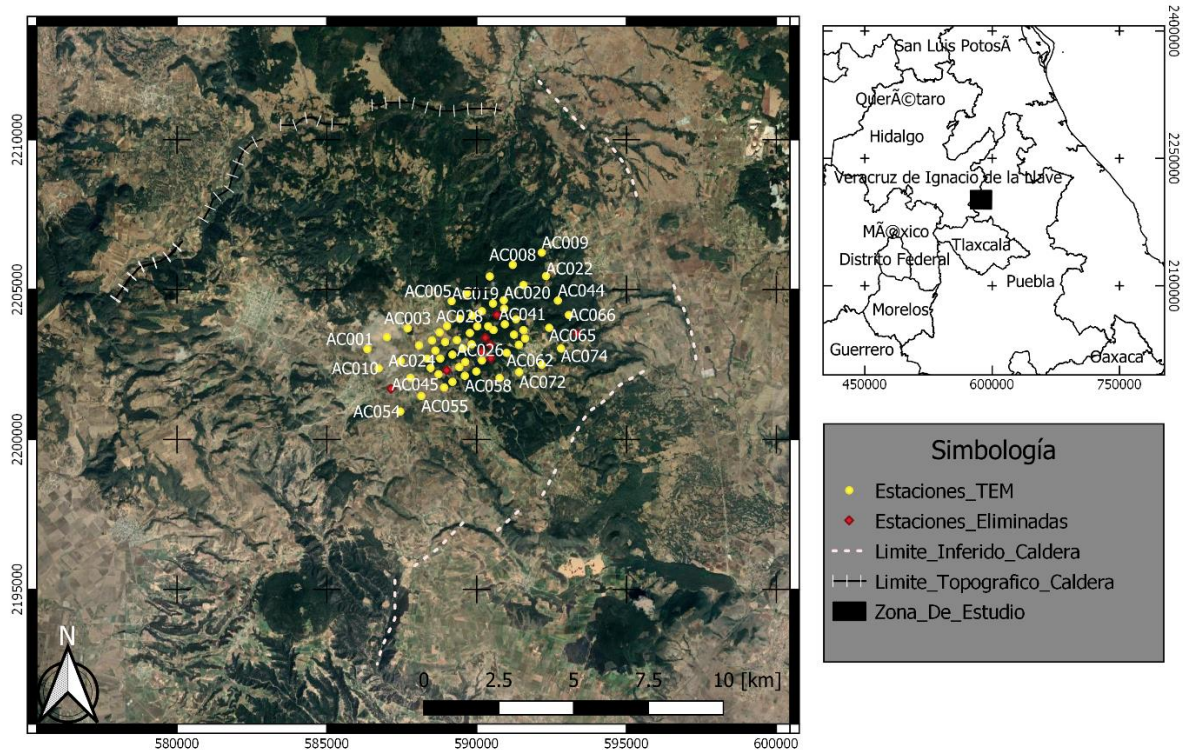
2210000
2205000
2200000
2195000
580000
585000
590000
595000
600000

AC009
AC008
AC022
AC005
AC019
AC020
AC044
AC003
AC028
AC041
AC066
AC001
AC065
AC024
AC026
AC062
AC074
AC010
AC045
AC058
AC072
AC054
AC055

N

0 2.5 5 7.5 10 [km]

2400000
2250000
2100000
450000
600000
750000
San Luis PotosÃ
QuerÃ©taro
Hidalgo
Veracruz de Ignacio de la Llave
MÃ©xico
Tlaxcala
Distrito Federal
Puebla
Morelos
Guerrero
Oaxaca

Simbología
Estaciones_TEM
Estaciones_Eliminadas
Limite_Inferido_Caldera
Limite_Topografico_Caldera
Zona_De_Estudio